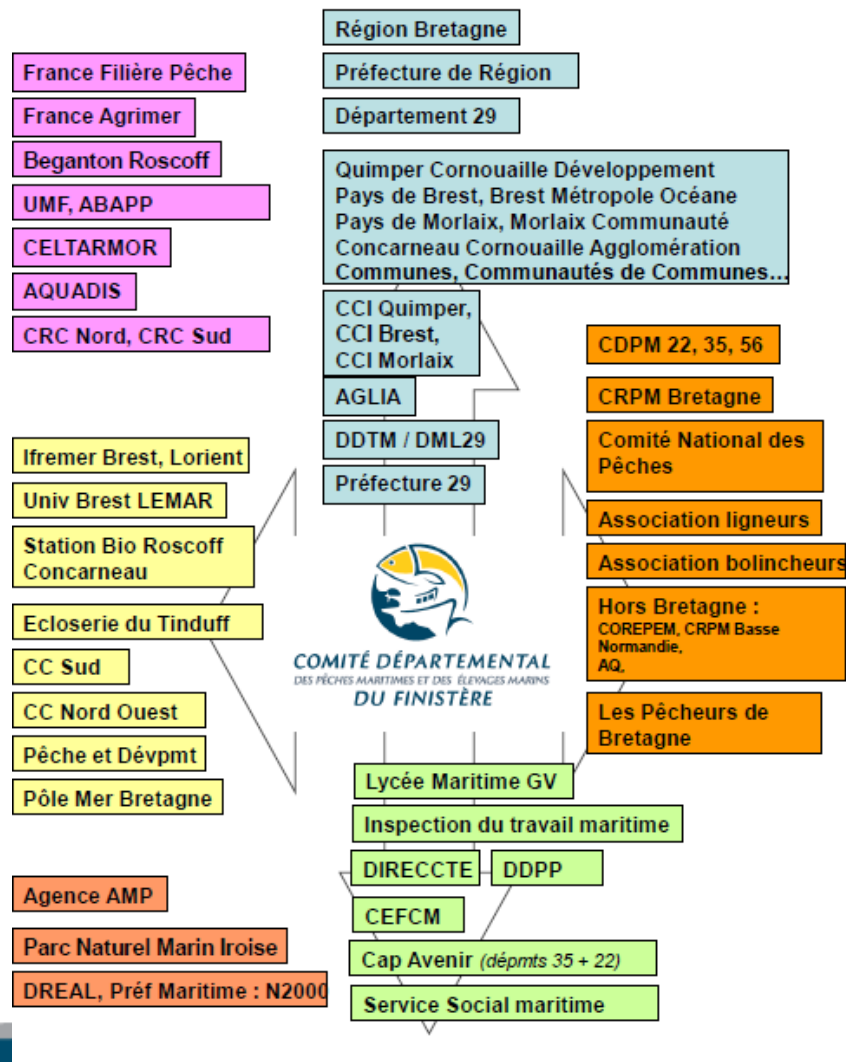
Région Bretagne

Préfecture de Région

Département 29

Quimper Cornouaille Développement
Pays de Brest, Brest Métropole Océane
Pays de Morlaix, Morlaix Communauté
Concarneau Cornouaille Agglomération
Communes, Communautés de Communes…

CCI Quimper, CCI Brest, CCI Morlaix

AGLIA

DDTM / DML29

Préfecture 29

France Filière Pêche

France Agrimer

Beganton Roscoff

UMF, ABAPP

CELTARMOR

AQUADIS

CRC Nord, CRC Sud

CDPM 22, 35, 56

CRPM Bretagne

Comité National des Pêches

Association ligneurs

Association bolincheurs

Hors Bretagne : COREPEM, CRPM Basse Normandie, AQ,

Les Pêcheurs de Bretagne

Ifremer Brest, Lorient

Univ Brest LEMAR

Station Bio Roscoff Concarneau

Ecloserie du Tinduff

CC Sud

CC Nord Ouest

Pêche et Dévpmt

Pôle Mer Bretagne

COMITÉ DÉPARTEMENTAL
DES PÊCHES MARITIMES ET DES ÉLEVAGES MARINS
DU FINISTÈRE

Lycée Maritime GV

Inspection du travail maritime

DIRECCTE

DDPP

CEFCM

Cap Avenir (dépmts 35 + 22)

Service Social maritime

Agence AMP

Parc Naturel Marin Iroise

DREAL, Préf Maritime : N2000